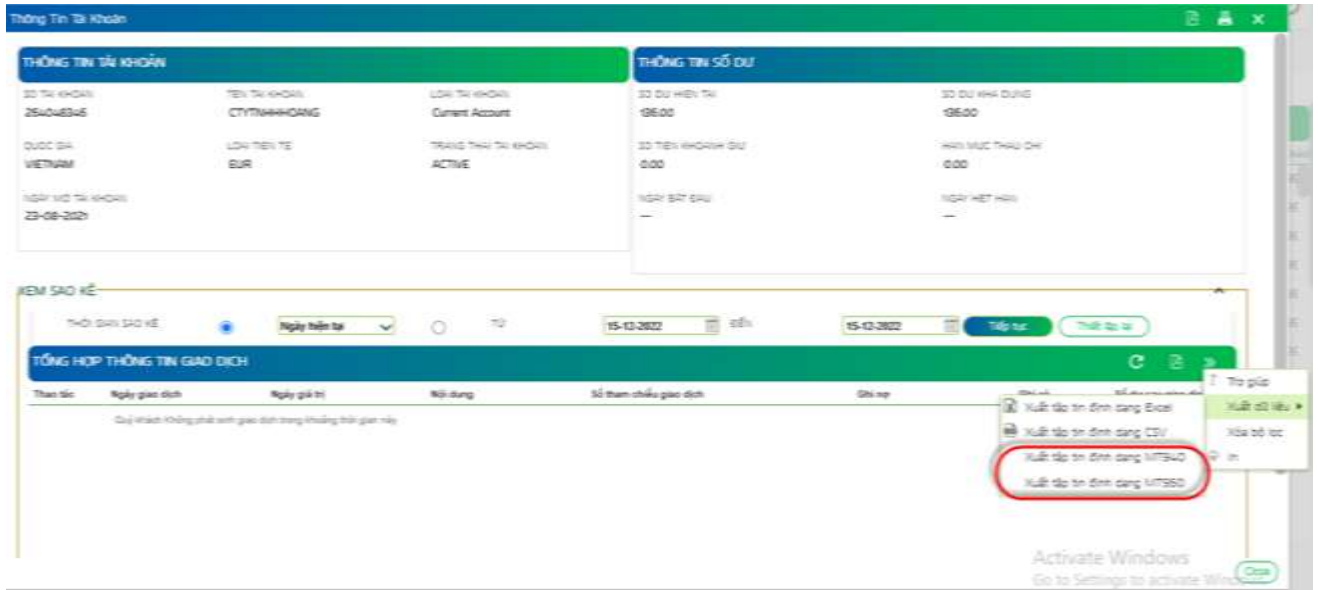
Thông Tin Tài Khoản

THÔNG TIN TÀI KHOẢN

SỐ TÀI KHOẢN
2540483456

TÊN TÀI KHOẢN
CTYTNHHHOANG

LOẠI TÀI KHOẢN
Current Account

QUỐC GIA
VIETNAM

LOẠI TIỀN TỆ
EUR

TRẠNG THÁI TÀI KHOẢN
ACTIVE

NGÀY MỞ TÀI KHOẢN
23-08-2021

THÔNG TIN SỐ DƯ

SỐ DƯ HIỆN TẠI
136.00

SỐ DƯ KHẢ DỤNG
136.00

SỐ TIỀN KHOANH GIỮ
0.00

HẠN MỨC THẤU CHI
0.00

NGÀY BẮT ĐẦU
—

NGÀY HẾT HẠN
—

XEM SAO KÊ

THỜI GIAN SAO KÊ
Ngày hiện tại
TỪ
15-12-2022
ĐẾN
15-12-2022
Tiếp tục
Thiết lập lại

TỔNG HỢP THÔNG TIN GIAO DỊCH

| Thao tác | Ngày giao dịch | Ngày giá trị | Nội dung | Số tham chiếu giao dịch | Ghi nợ | Ghi có | Số dư sau giao dịch |
|---|---|---|---|---|---|---|---|

Quý khách không phát sinh giao dịch trong khoảng thời gian này

Xuất tập tin định dạng Excel
Xuất tập tin định dạng CSV
Xuất tập tin định dạng MT940
Xuất tập tin định dạng MT950

Trợ giúp
Xuất dữ liệu ▸
Xóa bộ lọc
In

Activate Windows
Go to Settings to activate Windows.
Close